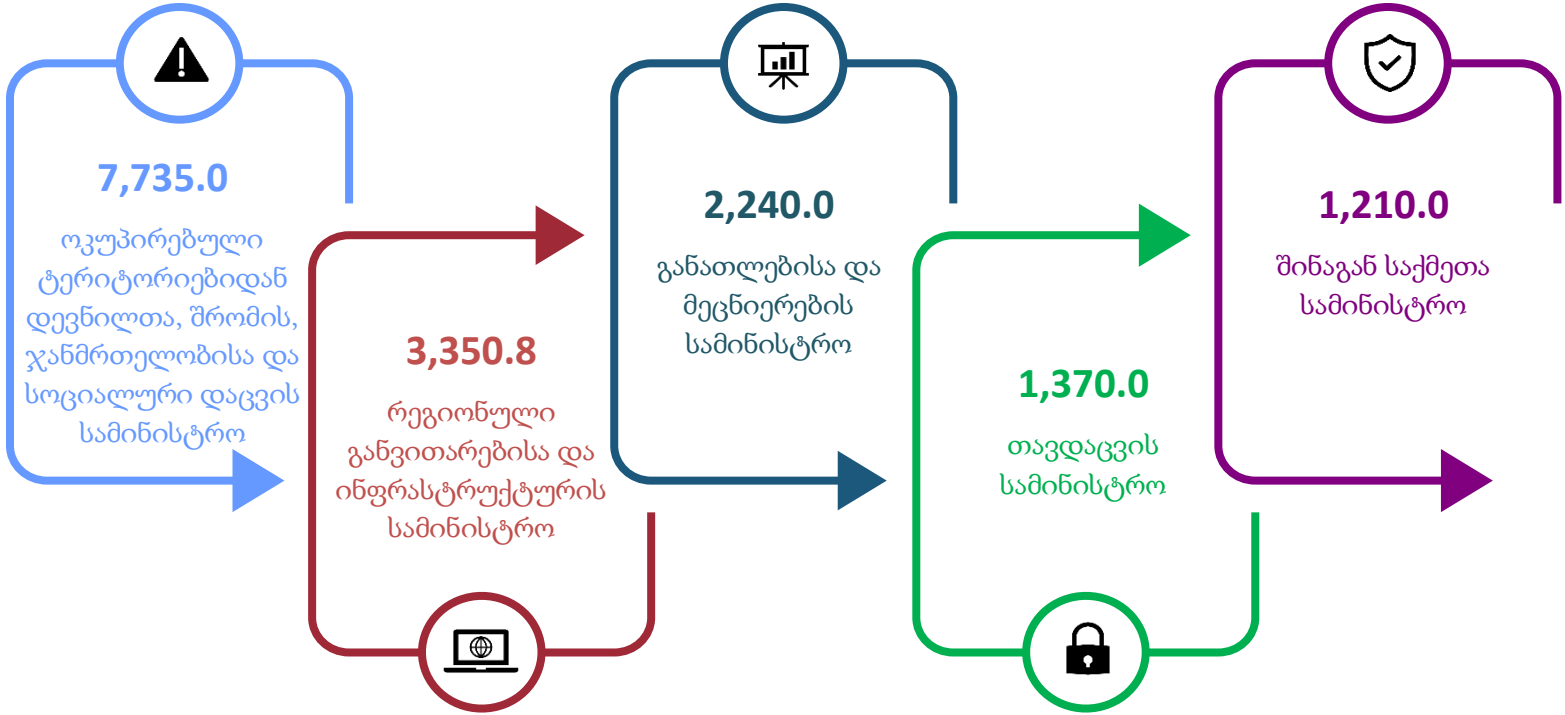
7,735.0

ოკუპირებული ტერიტორიებიდან დევნილთა, შრომის, ჯანმრთელობისა და სოციალური დაცვის სამინისტრო

3,350.8

რეგიონული განვითარებისა და ინფრასტრუქტურის სამინისტრო

2,240.0

განათლებისა და მეცნიერების სამინისტრო

1,370.0

თავდაცვის სამინისტრო

1,210.0

შინაგან საქმეთა სამინისტრო